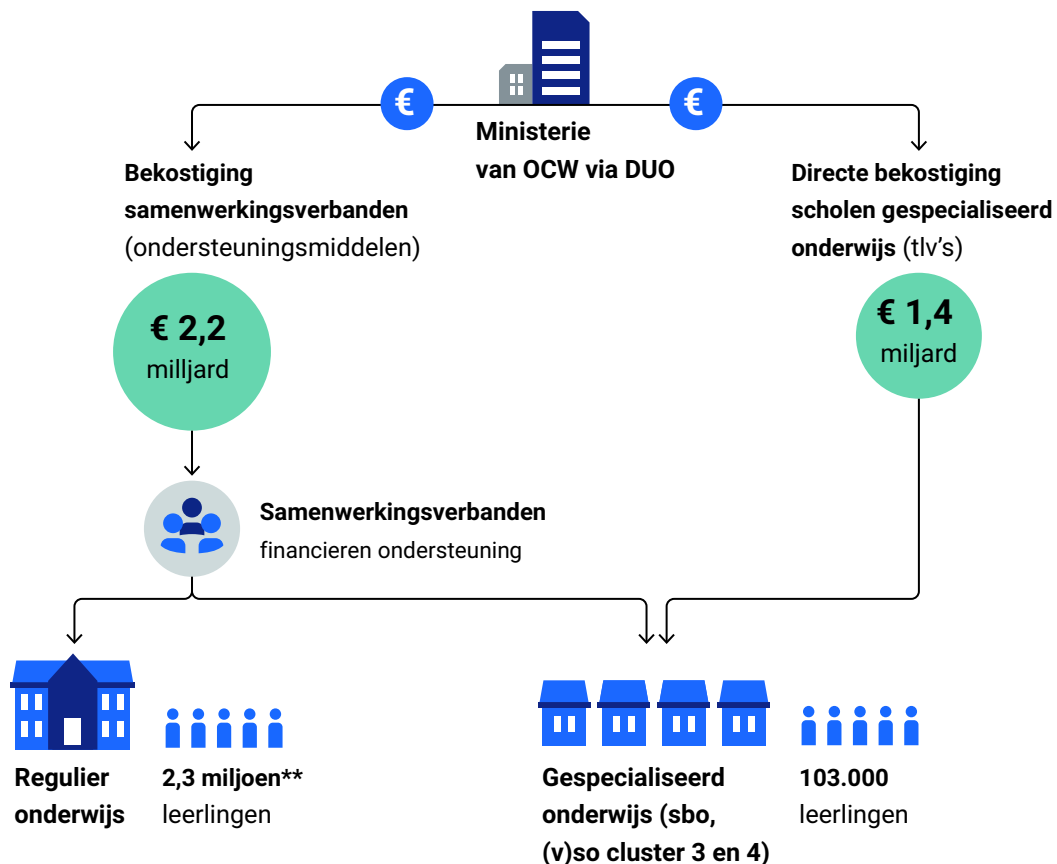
€

Ministerie van OCW via DUO

€

Bekostiging samenwerkingsverbanden (ondersteuningsmiddelen)

Directe bekostiging scholen gespecialiseerd onderwijs (tlv's)

€ 2,2 miljard

€ 1,4 miljard

Samenwerkingsverbanden financieren ondersteuning

Regulier onderwijs

2,3 miljoen** leerlingen

Gespecialiseerd onderwijs (sbo, (v)so cluster 3 en 4)

103.000 leerlingen